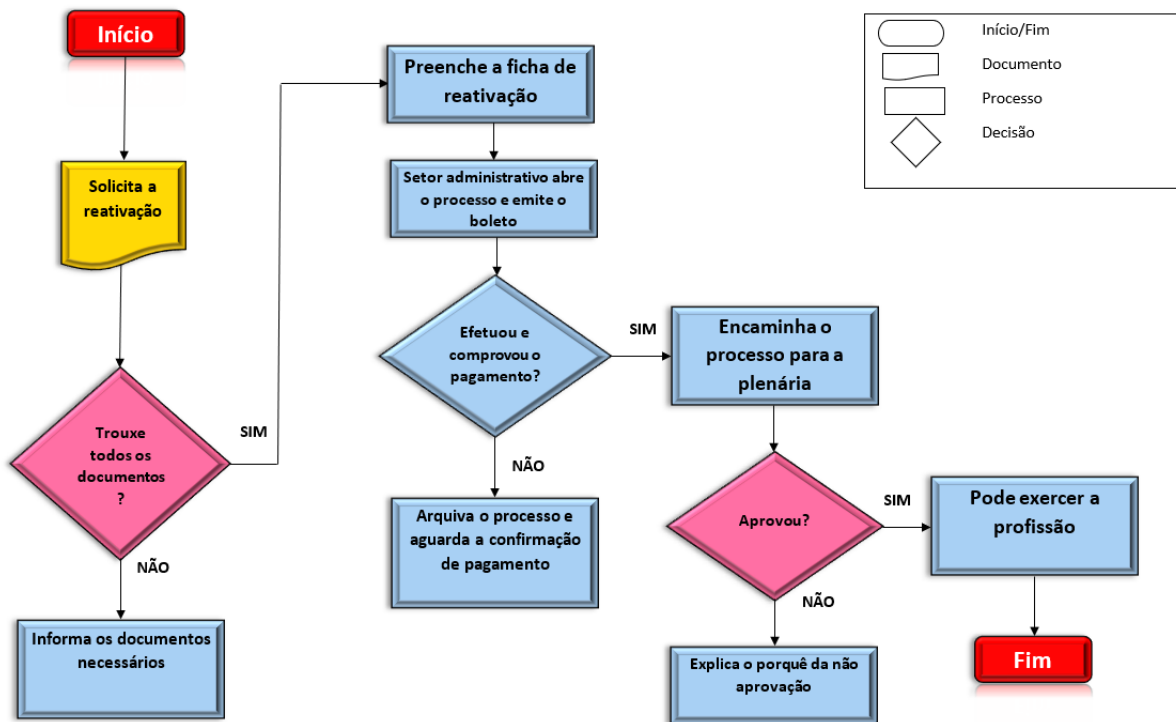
Início

Solicita a reativação

Trouxe todos os documentos ?

SIM

NÃO

Informa os documentos necessários

Preenche a ficha de reativação

Setor administrativo abre o processo e emite o boleto

Efetuou e comprovou o pagamento?

SIM

NÃO

Arquiva o processo e aguarda a confirmação de pagamento

Encaminha o processo para a plenária

Aprovou?

SIM

NÃO

Explica o porquê da não aprovação

Pode exercer a profissão

Fim

Início/Fim

Documento

Processo

Decisão